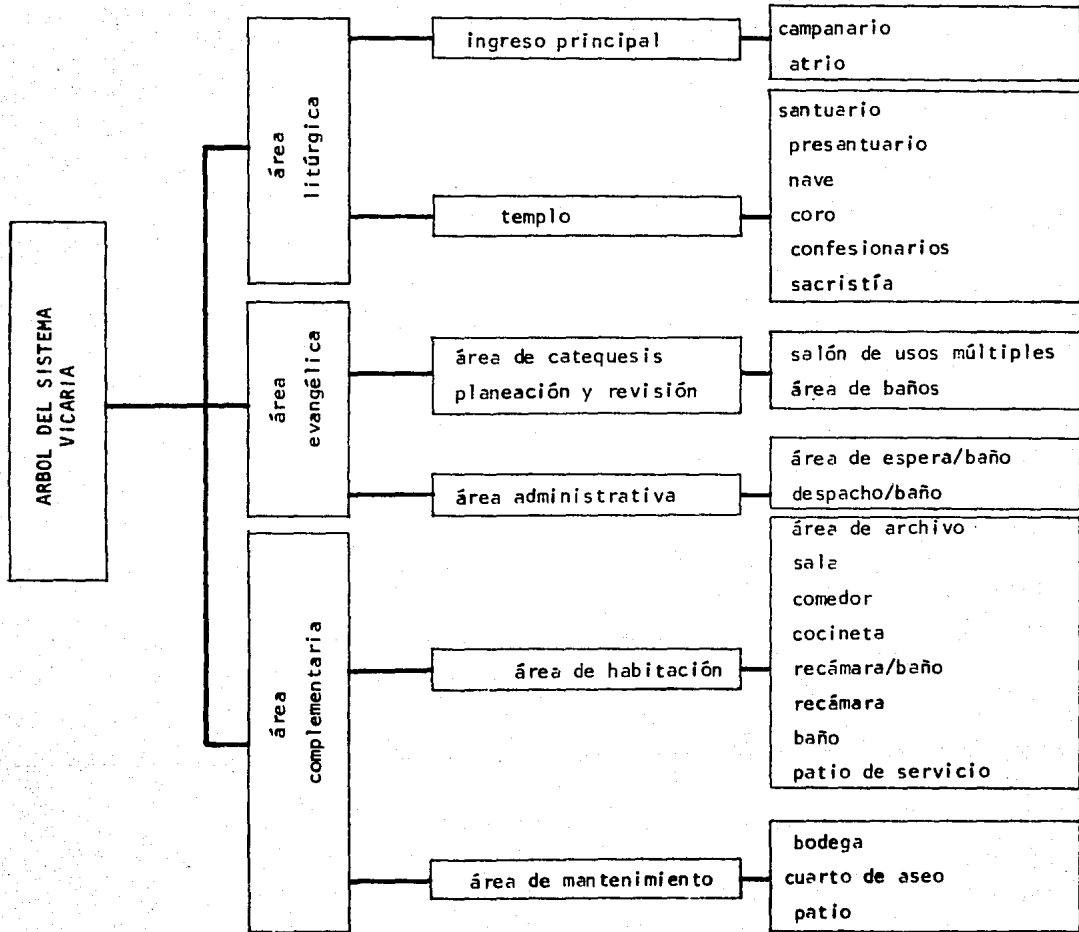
ARBOL DEL SISTEMA VICARIA

área litúrgica

ingreso principal

campanario
atrio

templo

santuario
presantuario
nave
coro
confesionarios
sacristía

área evangélica

área de catequesis planeación y revisión

salón de usos múltiples
área de baños

área administrativa

área de espera/baño
despacho/baño

área complementaria

área de habitación

área de archivo
sala
comedor
cocineta
recámara/baño
recámara
baño
patio de servicio

área de mantenimiento

bodega
cuarto de aseo
patio